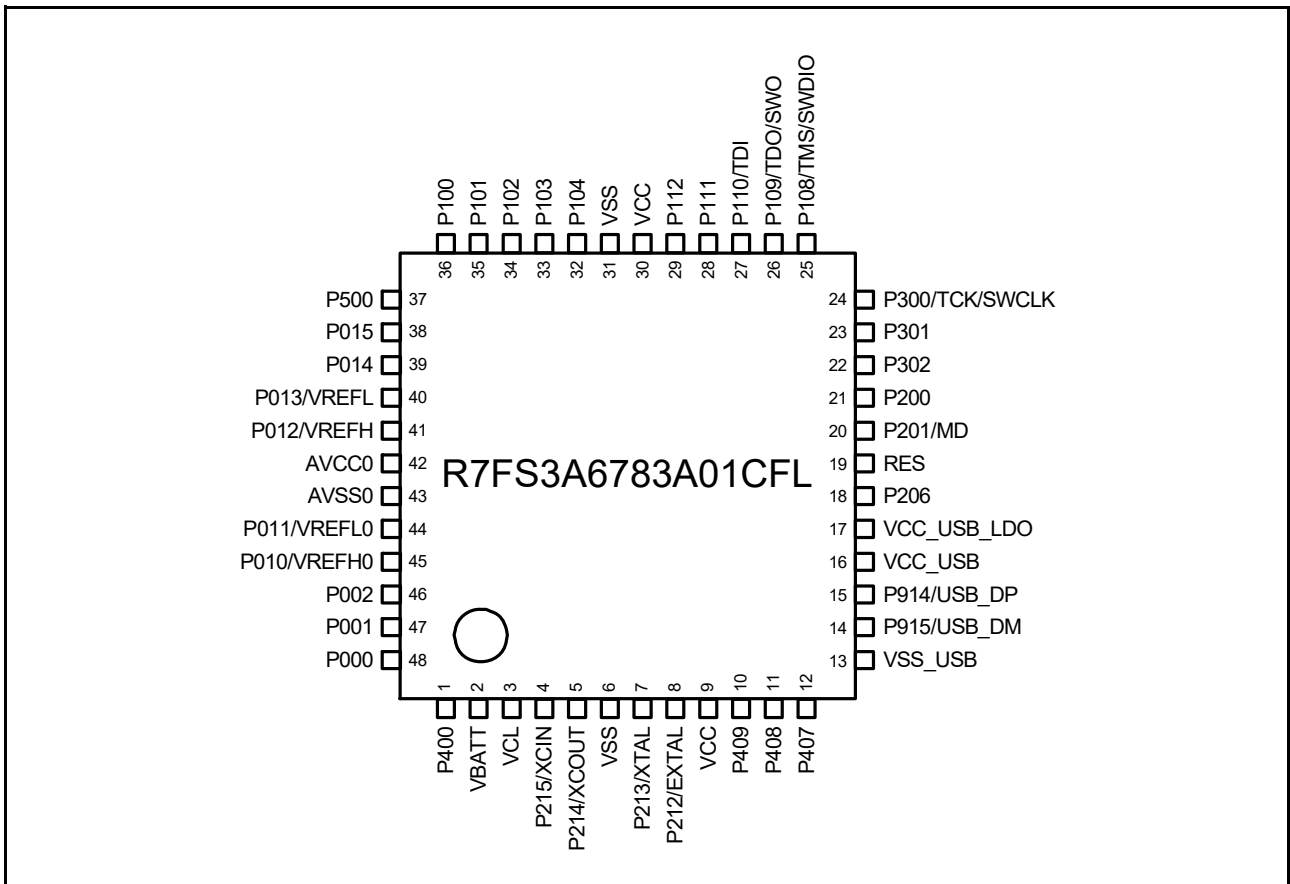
P100 36
P101 35
P102 34
P103 33
P104 32
VSS 31
VCC 30
P112 29
P111 28
P110/TDI 27
P109/TDO/SWO 26
P108/TMS/SWDIO 25

P500 37
P015 38
P014 39
P013/VREFL 40
P012/VREFH 41
AVCC0 42
AVSS0 43
P011/VREFL0 44
P010/VREFH0 45
P002 46
P001 47
P000 48

R7FS3A6783A01CFL

24 P300/TCK/SWCLK
23 P301
22 P302
21 P200
20 P201/MD
19 RES
18 P206
17 VCC_USB_LDO
16 VCC_USB
15 P914/USB_DP
14 P915/USB_DM
13 VSS_USB

1 P400
2 VBATT
3 VCL
4 P215/XCIN
5 P214/XCOUT
6 VSS
7 P213/XTAL
8 P212/EXTAL
9 VCC
10 P409
11 P408
12 P407